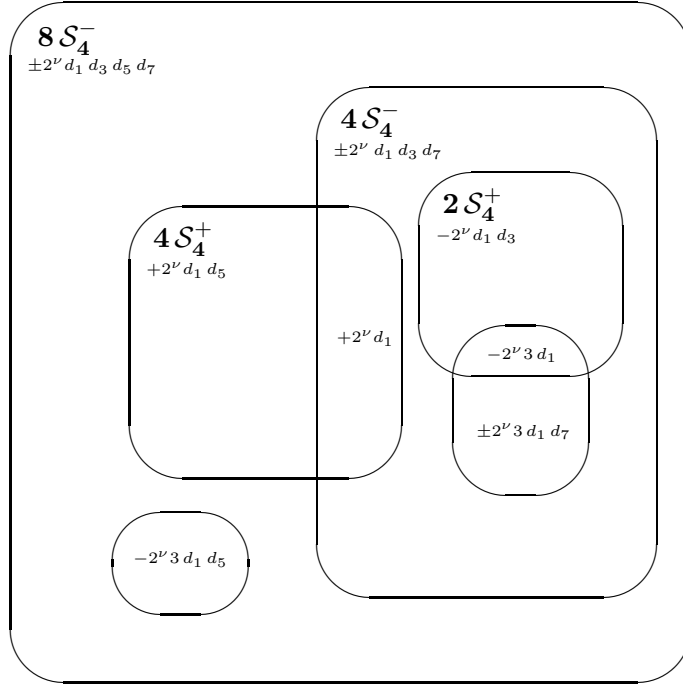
$\mathbf{8}\,\mathcal{S}_\mathbf{4}^-$
$\pm 2^\nu d_1\, d_3\, d_5\, d_7$

$\mathbf{4}\,\mathcal{S}_\mathbf{4}^-$
$\pm 2^\nu\, d_1\, d_3\, d_7$

$\mathbf{2}\,\mathcal{S}_\mathbf{4}^+$
$-2^\nu d_1\, d_3$

$\mathbf{4}\,\mathcal{S}_\mathbf{4}^+$
$+2^\nu d_1\, d_5$

$+2^\nu d_1$

$-2^\nu 3\, d_1$

$\pm 2^\nu 3\, d_1\, d_7$

$-2^\nu 3\, d_1\, d_5$